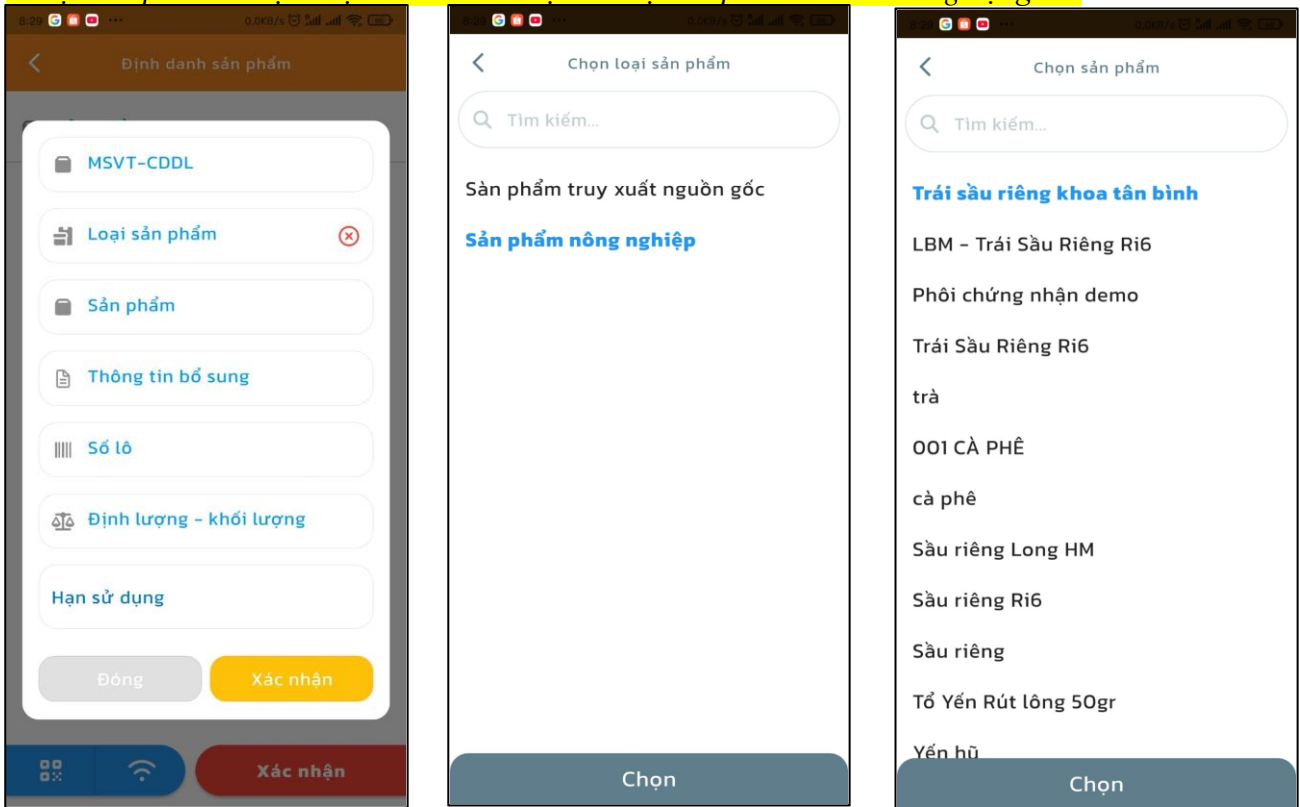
Định danh sản phẩm

MSVT-CDDL

Loại sản phẩm

Sản phẩm

Thông tin bổ sung

Số lô

Định lượng - khối lượng

Hạn sử dụng

Đóng

Xác nhận

Xác nhận

Chọn loại sản phẩm

Tìm kiếm...

Sản phẩm truy xuất nguồn gốc

Sản phẩm nông nghiệp

Chọn

Chọn sản phẩm

Tìm kiếm...

Trái sầu riêng khoa tân bình

LBM - Trái Sầu Riêng Ri6

Phôi chứng nhận demo

Trái Sầu Riêng Ri6

trà

001 CÀ PHÊ

cà phê

Sầu riêng Long HM

Sầu riêng Ri6

Sầu riêng

Tổ Yến Rút lông 50gr

Yến hũ

Chọn